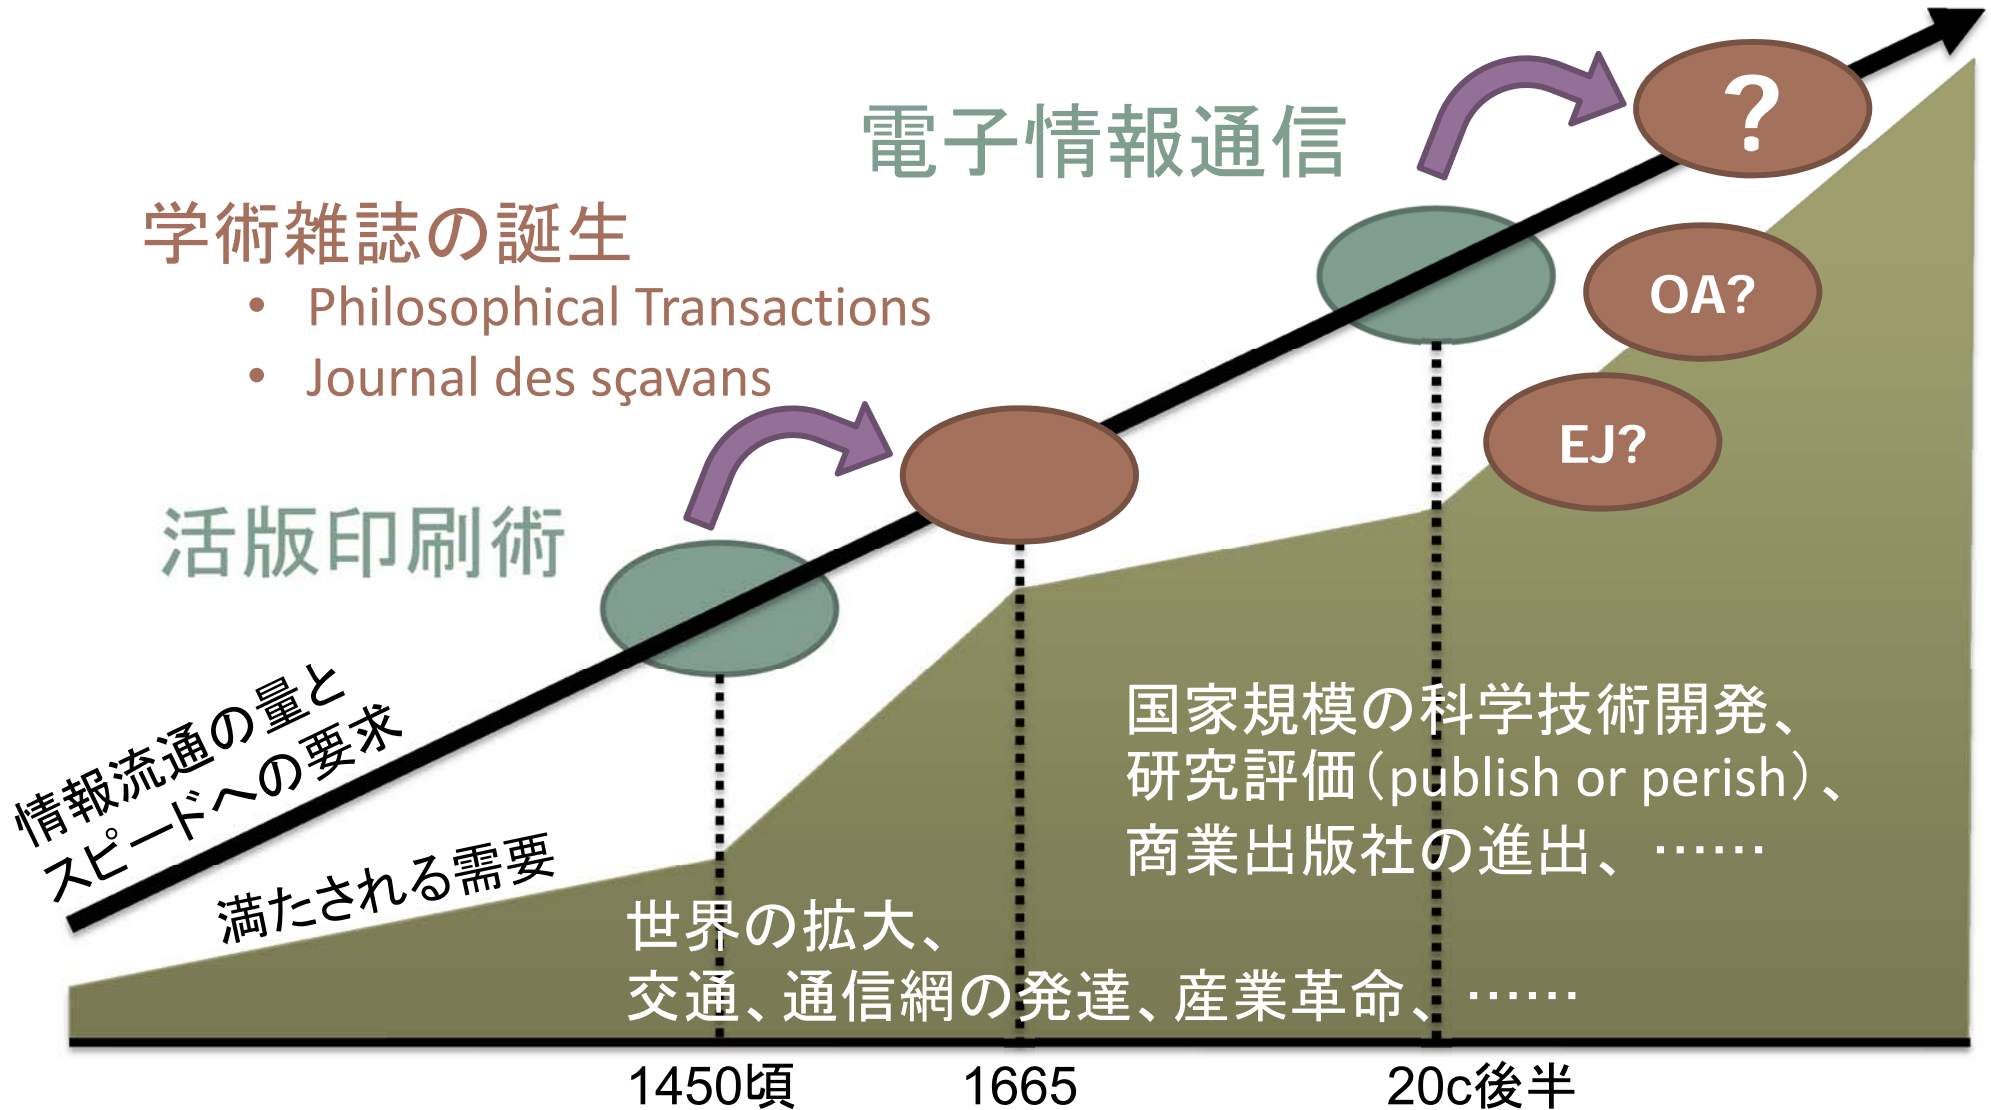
電子情報通信

?

学術雑誌の誕生

- Philosophical Transactions
- Journal des sçavans

OA?

EJ?

活版印刷術

情報流通の量とスピードへの要求

満たされる需要

国家規模の科学技術開発、研究評価（publish or perish）、商業出版社の進出、……

世界の拡大、交通、通信網の発達、産業革命、……

1450頃

1665

20c後半